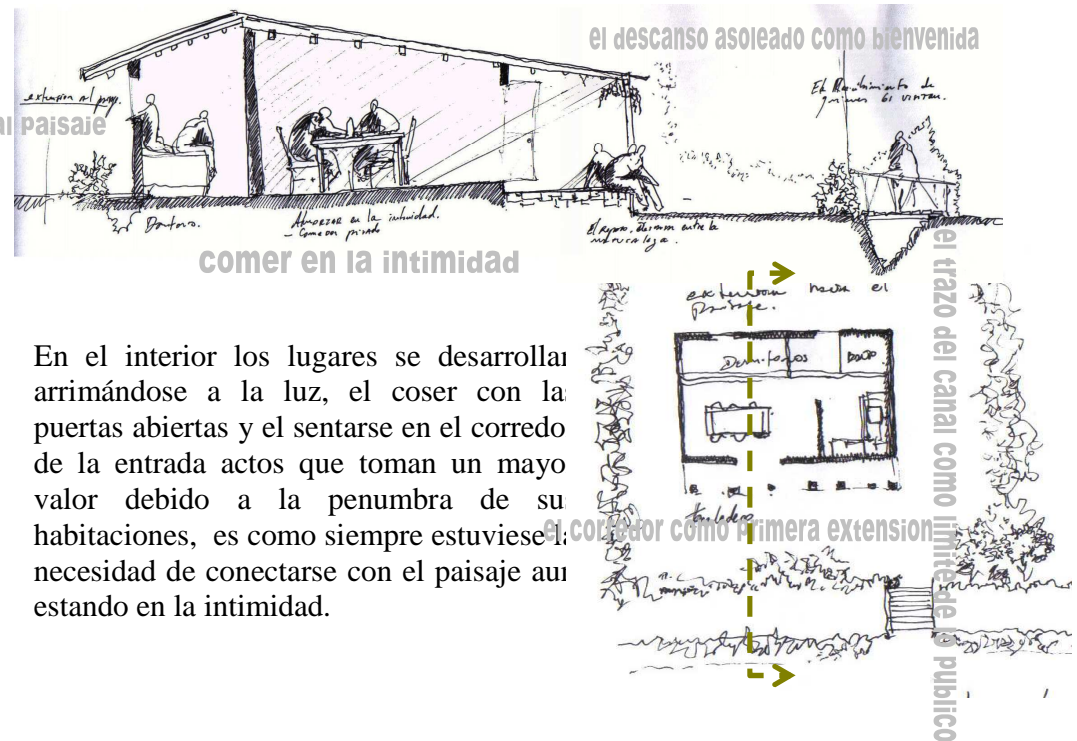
el descanso asoleado como bienvenida

extension al paisaje

al paisaje

Dormo.

Almorzar en la intimidad. – Comedor privado

El reposo, dormir entre la naturaleza.

El Recibimiento de jornadas en ventana.

comer en la intimidad

el trazo del canal como limite de lo publico

extension hacia el paisaje.

Dormitorios

Baño

Corredor

En el interior los lugares se desarrollan arrimándose a la luz, el coser con las puertas abiertas y el sentarse en el corredo de la entrada actos que toman un mayo valor debido a la penumbra de su habitaciones, es como siempre estuviese la necesidad de conectarse con el paisaje aun estando en la intimidad.

el corredor como primera extension